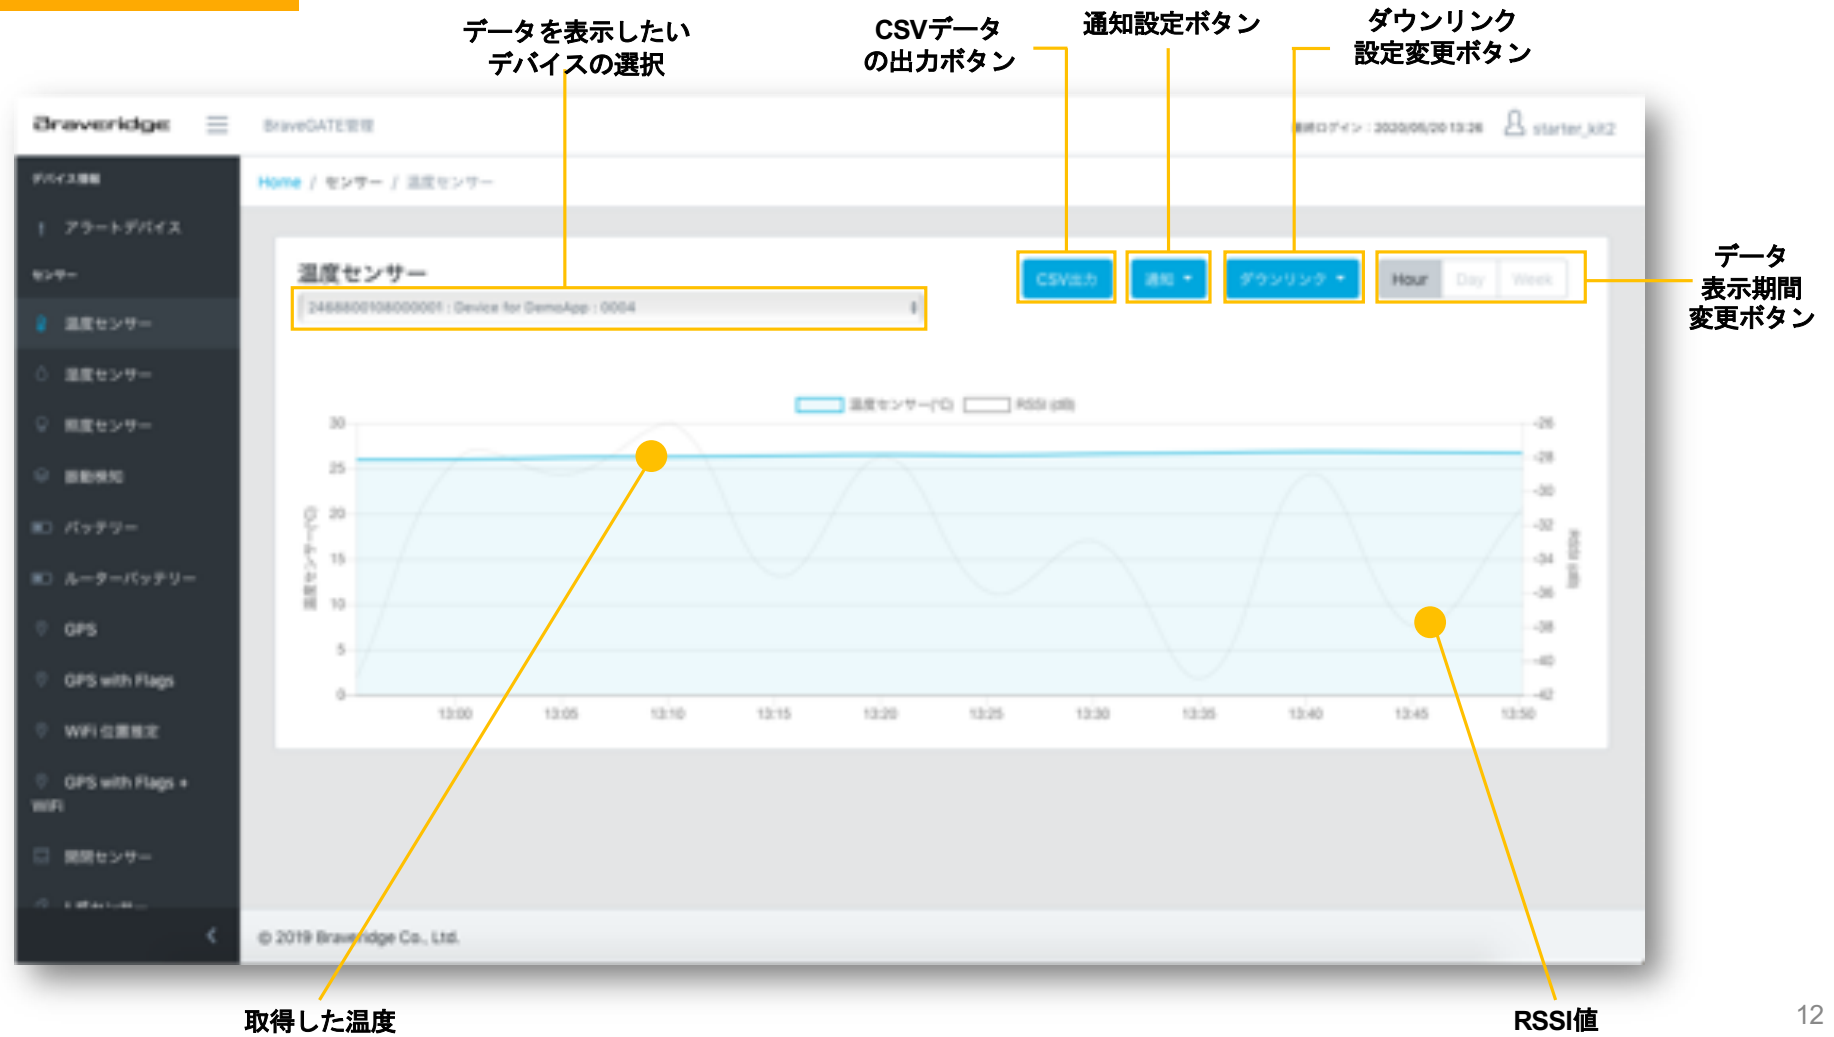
データを表示したい
デバイスの選択

CSVデータ
の出力ボタン

通知設定ボタン

ダウンリンク
設定変更ボタン

Braveridge

BraveGATE管理

最終ログイン : 2020/05/20 13:26

starter_kit2

デバイス情報

アラートデバイス

センサー

温度センサー

温度センサー

照度センサー

振動検知

バッテリー

ルーターバッテリー

GPS

GPS with Flags

WiFi 位置推定

GPS with Flags + WiFi

開閉センサー

Home / センサー / 温度センサー

温度センサー

2468800108000001 : Device for DemoApp : 0004

CSV出力

通知

ダウンリンク

Hour

Day

Week

データ
表示期間
変更ボタン

温度センサー(℃)

RSSI (dB)

30
25
20
15
10
5
0

-26
-28
-30
-32
-34
-36
-38
-40
-42

13:00
13:05
13:10
13:15
13:20
13:25
13:30
13:35
13:40
13:45
13:50

© 2019 Braveridge Co., Ltd.

取得した温度

RSSI値

12